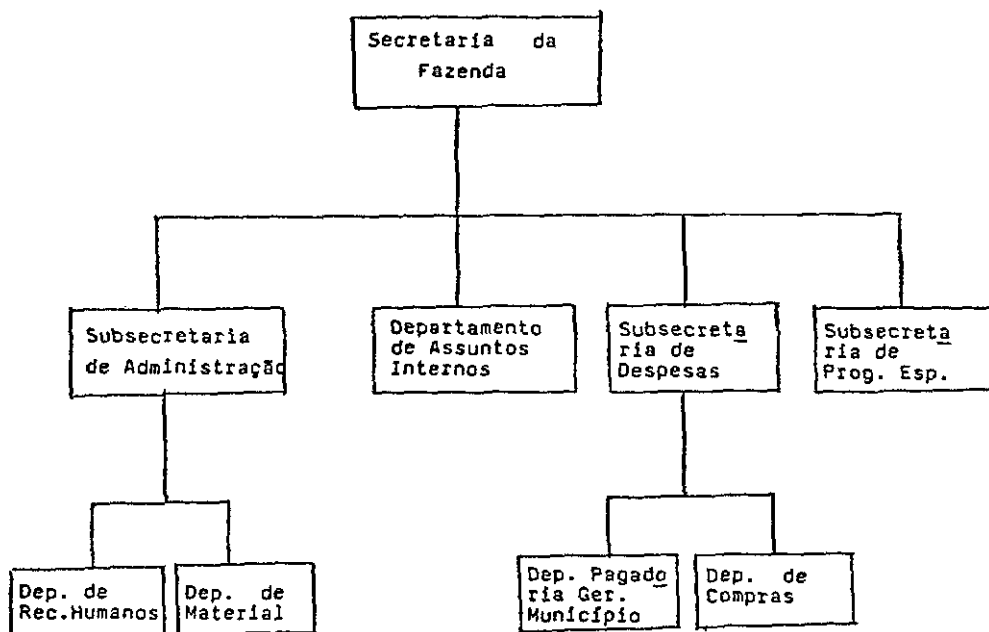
Secretaria da Fazenda

Subsecretaria de Administração

Departamento de Assuntos Internos

Subsecretaria de Despesas

Subsecretaria de Prog. Esp.

Dep. de Rec.Humanos

Dep. de Material

Dep. Pagadoria Ger. Município

Dep. de Compras